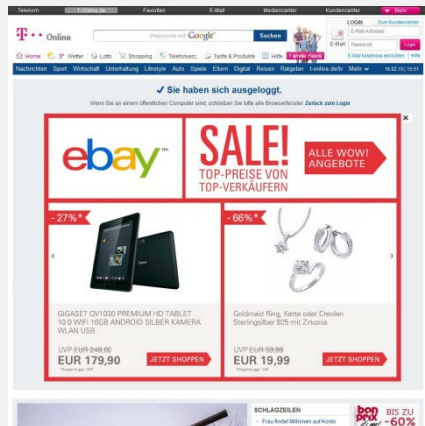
Telekom T-Online.de Favoriten E-Mail Mediencenter Kundencenter Mehr

T · · Online

Websuche mit Google Suchen

LOGIN Zum Kundencenter

E-Mail-Adresse

E-Mail Passwort Login

Home Wetter Lotto Shopping Telefonverz. Tarife & Produkte Hilfe

Nachrichten Sport Wirtschaft Unterhaltung Lifestyle Auto Spiele Eltern Digital Reisen Ratgeber t-online.de/tv Mehr

✓ Sie haben sich ausgeloggt.

Wenn Sie an einem öffentlichen Computer sind, schließen Sie bitte alle Browserfenster. Zurück zum Login

ebay

SALE!

TOP-PREISE VON TOP-VERKÄUFERN

ALLE WOW! ANGEBOTE

- 27% *

- 66% *

GIGASET QV1030 PREMIUM HD TABLET 10.0 WIFI 16GB ANDROID SILBER KAMERA WLAN USB

UVP EUR 249,00

EUR 179,90

JETZT SHOPPEN

Goldmaid Ring, Kette oder Creolen Sterlingsilber 925 mit Zirkonia

UVP EUR 59,99

EUR 19,99

JETZT SHOPPEN

SCHLAGZEILEN

Frau findet Millionen auf Konto

BIS ZU -60%